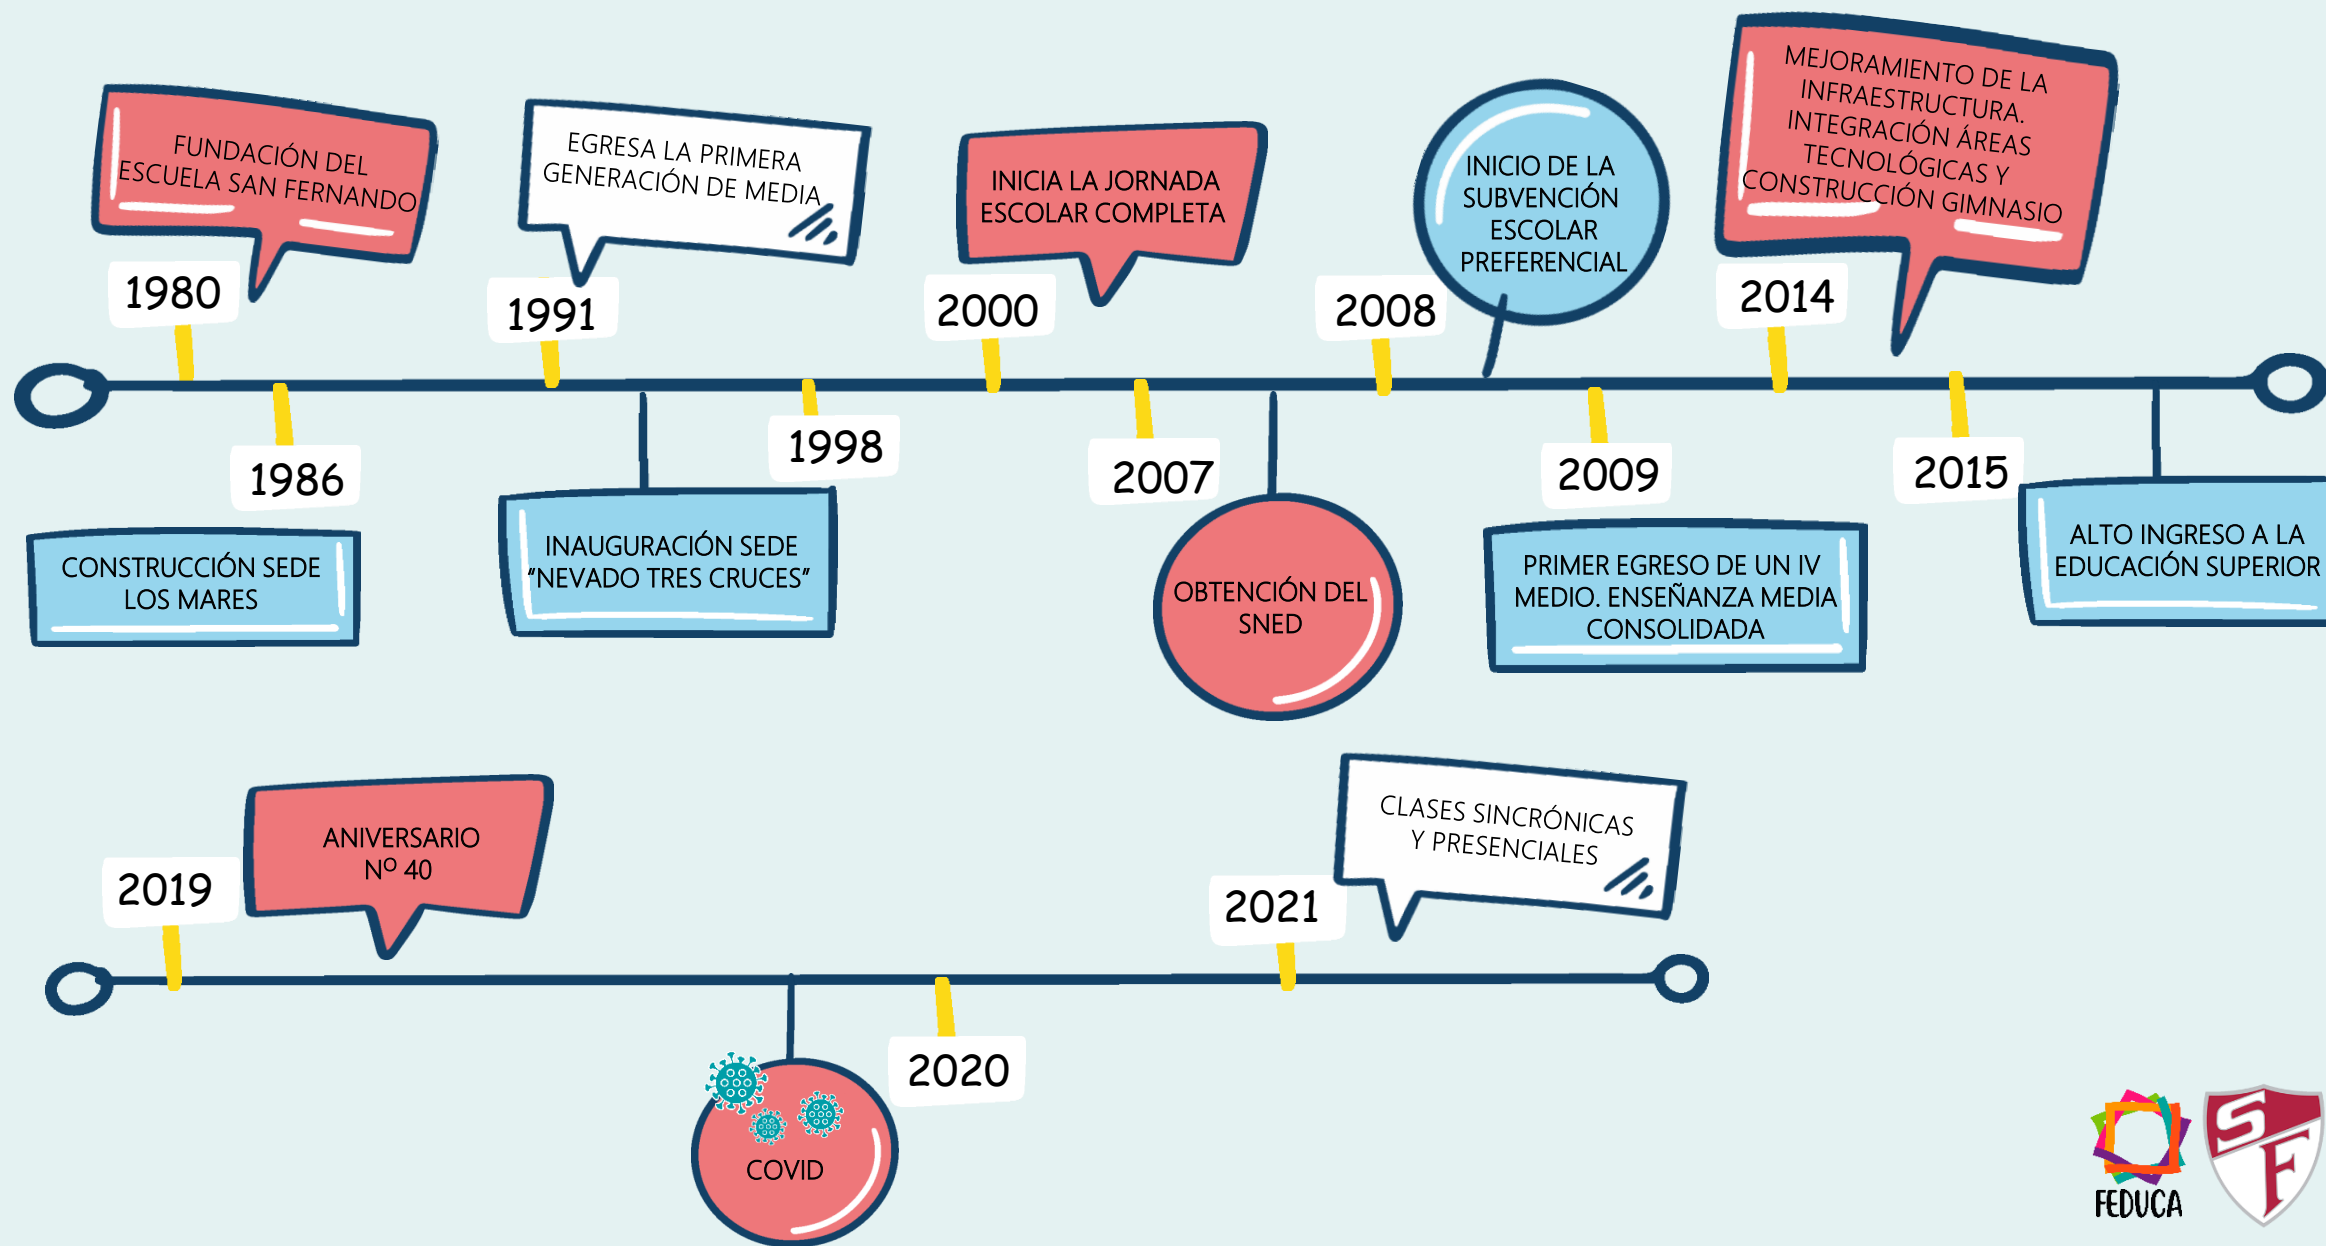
FUNDACIÓN DEL ESCUELA SAN FERNANDO

1980

EGRESA LA PRIMERA GENERACIÓN DE MEDIA

1991

INICIA LA JORNADA ESCOLAR COMPLETA

2000

INICIO DE LA SUBVENCIÓN ESCOLAR PREFERENCIAL

2008

MEJORAMIENTO DE LA INFRAESTRUCTURA. INTEGRACIÓN ÁREAS TECNOLÓGICAS Y CONSTRUCCIÓN GIMNASIO

2014

1986

CONSTRUCCIÓN SEDE LOS MARES

INAUGURACIÓN SEDE "NEVADO TRES CRUCES"

1998

2007

OBTENCIÓN DEL SNED

2009

PRIMER EGRESO DE UN IV MEDIO. ENSEÑANZA MEDIA CONSOLIDADA

2015

ALTO INGRESO A LA EDUCACIÓN SUPERIOR

2019

ANIVERSARIO Nº 40

CLASES SINCRÓNICAS Y PRESENCIALES

2021

COVID

2020

FEDUCA

SF